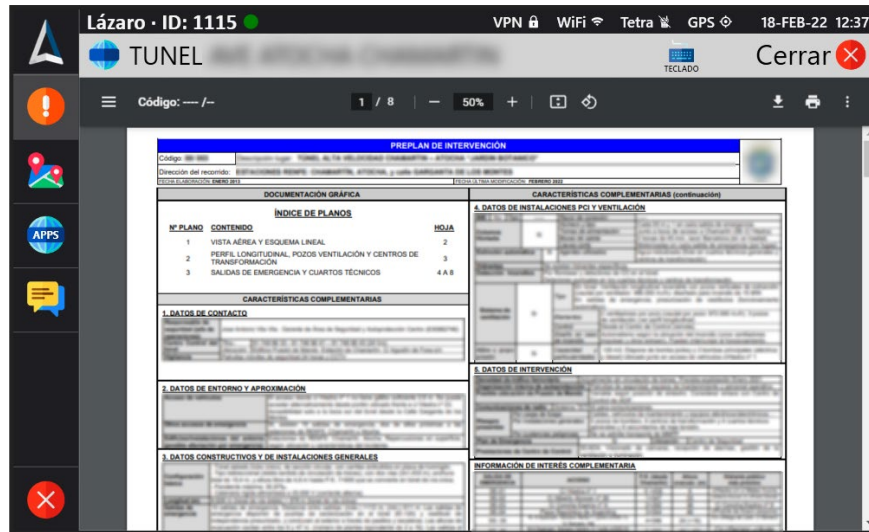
Lázaro · ID: 1115

VPN WiFi Tetra GPS 18-FEB-22 12:37

TUNEL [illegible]

TECLADO

Cerrar

APPS

Código: ---- /--

1 / 8

50%

PREPLAN DE INTERVENCIÓN

Código: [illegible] Descripción lugar: TUNEL ALTA VELOCIDAD CHAMARTIN - ATOCHA "JARDIN BOTANICO"

Dirección del recorrido: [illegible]

FECHA ELABORACIÓN: ENERO 2013

FECHA ÚLTIMA MODIFICACIÓN: FEBRERO 2022

DOCUMENTACIÓN GRÁFICA

ÍNDICE DE PLANOS

| Nº PLANO | CONTENIDO | HOJA |
|---|---|---|
| 1 | VISTA AÉREA Y ESQUEMA LINEAL | 2 |
| 2 | PERFIL LONGITUDINAL, POZOS VENTILACIÓN Y CENTROS DE TRANSFORMACIÓN | 3 |
| 3 | SALIDAS DE EMERGENCIA Y CUARTOS TÉCNICOS | 4 A 8 |

CARACTERÍSTICAS COMPLEMENTARIAS

1. DATOS DE CONTACTO

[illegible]

2. DATOS DE ENTORNO Y APROXIMACIÓN

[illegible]

3. DATOS CONSTRUCTIVOS Y DE INSTALACIONES GENERALES

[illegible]

CARACTERÍSTICAS COMPLEMENTARIAS (continuación)

4. DATOS DE INSTALACIONES PCI Y VENTILACIÓN

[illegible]

5. DATOS DE INTERVENCIÓN

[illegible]

INFORMACIÓN DE INTERÉS COMPLEMENTARIA

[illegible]